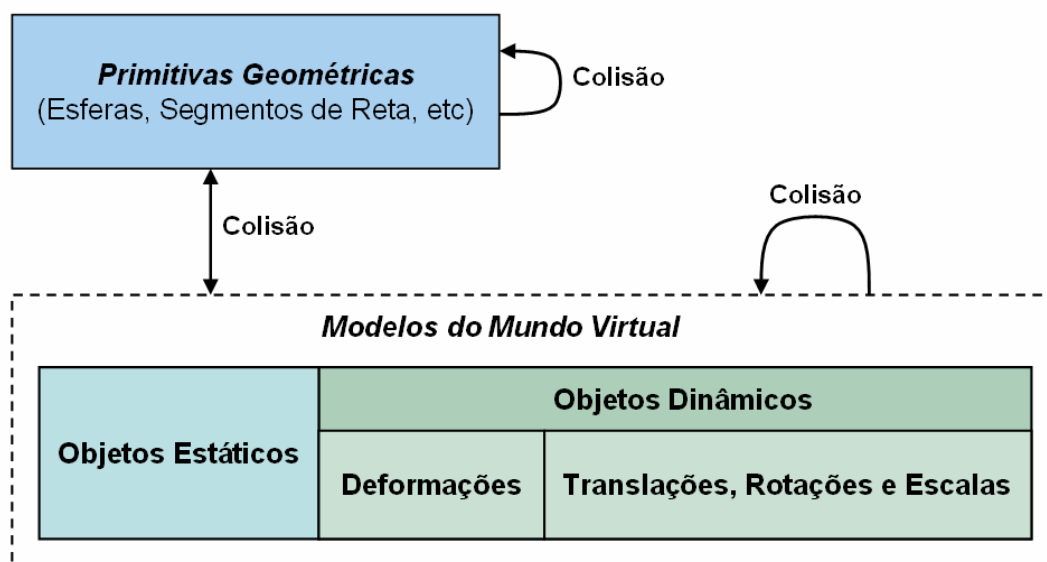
Primitivas Geométricas
(Esferas, Segmentos de Reta, etc)

Colisão

Colisão

Colisão

Modelos do Mundo Virtual

| Objetos Estáticos | Objetos Dinâmicos | |
|---|---|---|
| | Deformações | Translações, Rotações e Escalas |